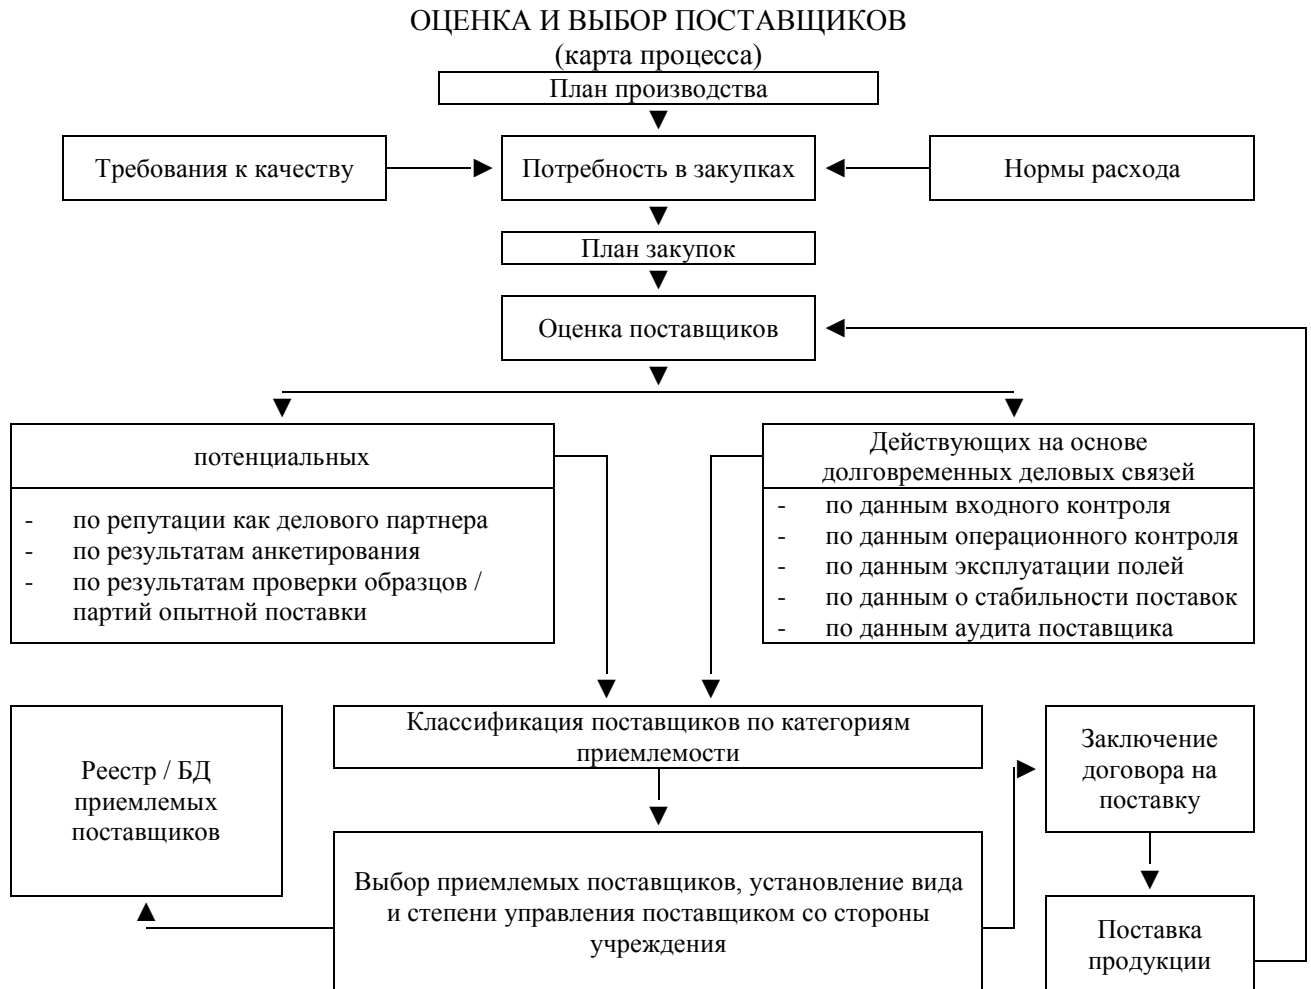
ОЦЕНКА И ВЫБОР ПОСТАВЩИКОВ
(карта процесса)

План производства

Требования к качеству

Потребность в закупках

Нормы расхода

План закупок

Оценка поставщиков

потенциальных

- по репутации как делового партнера
- по результатам анкетирования
- по результатам проверки образцов / партий опытной поставки

Действующих на основе долговременных деловых связей

- по данным входного контроля
- по данным операционного контроля
- по данным эксплуатации полей
- по данным о стабильности поставок
- по данным аудита поставщика

Реестр / БД приемлемых поставщиков

Классификация поставщиков по категориям приемлемости

Заключение договора на поставку

Выбор приемлемых поставщиков, установление вида и степени управления поставщиком со стороны учреждения

Поставка продукции